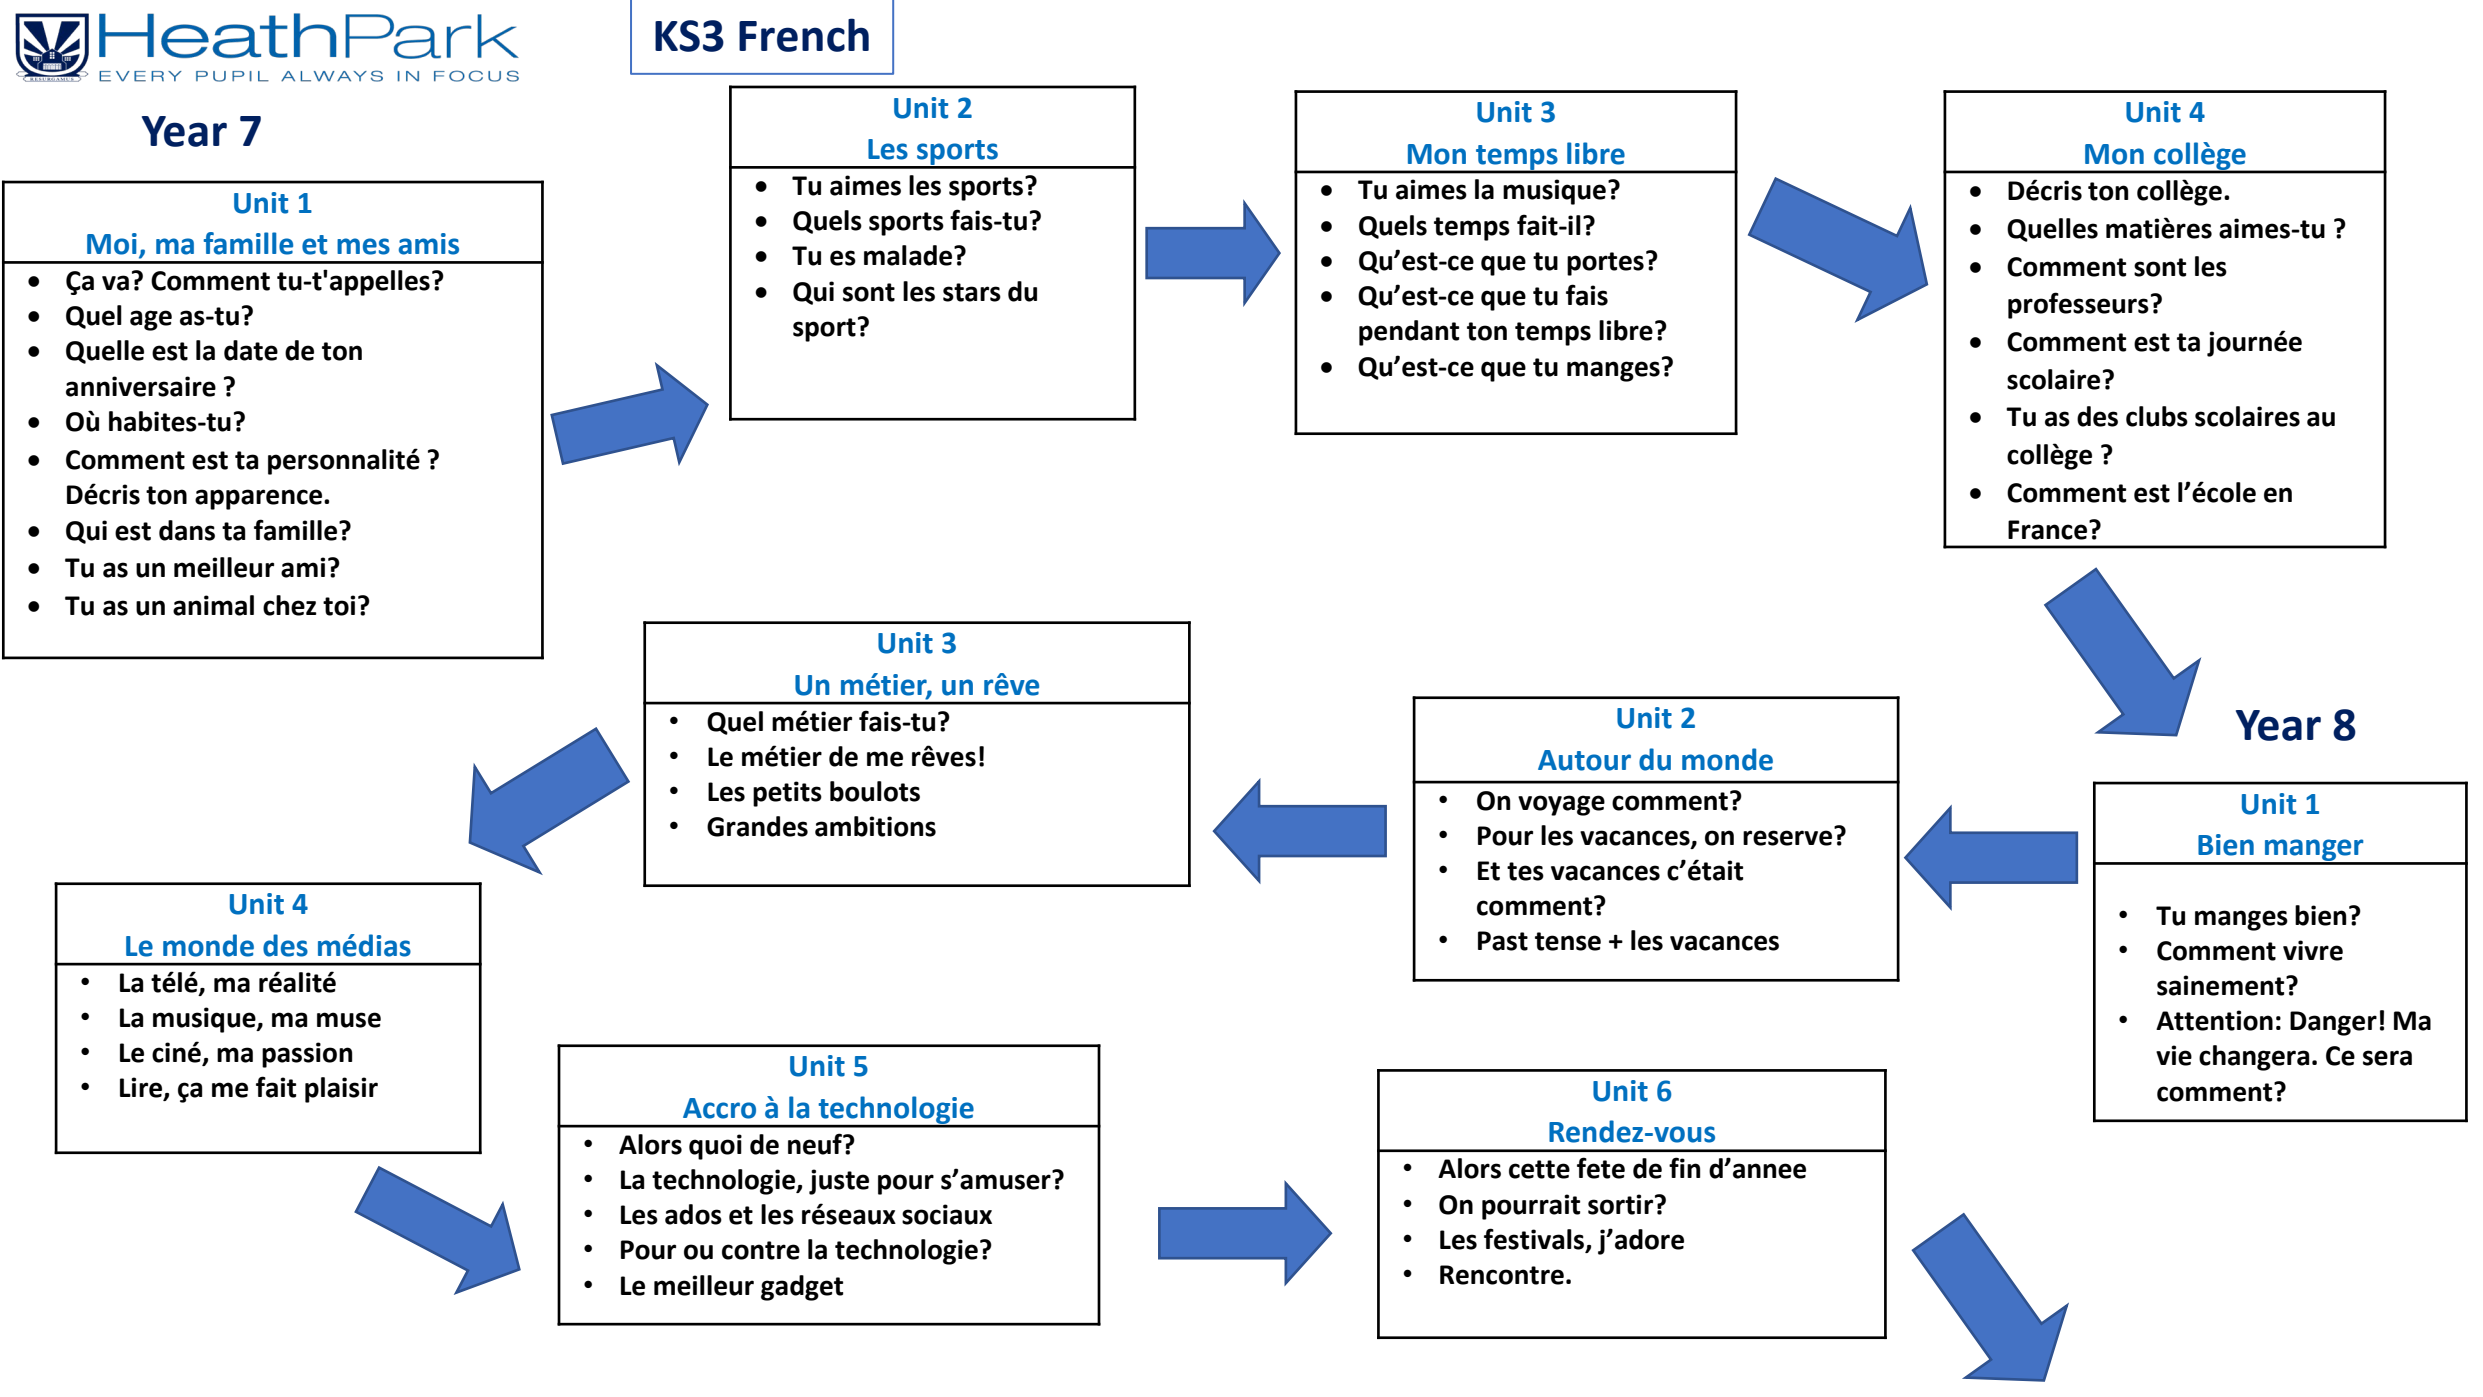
HeathPark
EVERY PUPIL ALWAYS IN FOCUS

KS3 French

Year 7

Unit 1
Moi, ma famille et mes amis
- Ça va? Comment tu-t'appelles?
- Quel age as-tu?
- Quelle est la date de ton anniversaire ?
- Où habites-tu?
- Comment est ta personnalité ? Décris ton apparence.
- Qui est dans ta famille?
- Tu as un meilleur ami?
- Tu as un animal chez toi?

Unit 2
Les sports
- Tu aimes les sports?
- Quels sports fais-tu?
- Tu es malade?
- Qui sont les stars du sport?

Unit 3
Mon temps libre
- Tu aimes la musique?
- Quels temps fait-il?
- Qu'est-ce que tu portes?
- Qu'est-ce que tu fais pendant ton temps libre?
- Qu'est-ce que tu manges?

Unit 4
Mon collège
- Décris ton collège.
- Quelles matières aimes-tu ?
- Comment sont les professeurs?
- Comment est ta journée scolaire?
- Tu as des clubs scolaires au collège ?
- Comment est l'école en France?

Year 8

Unit 1
Bien manger
- Tu manges bien?
- Comment vivre sainement?
- Attention: Danger! Ma vie changera. Ce sera comment?

Unit 2
Autour du monde
- On voyage comment?
- Pour les vacances, on reserve?
- Et tes vacances c'était comment?
- Past tense + les vacances

Unit 3
Un métier, un rêve
- Quel métier fais-tu?
- Le métier de me rêves!
- Les petits boulots
- Grandes ambitions

Unit 4
Le monde des médias
- La télé, ma réalité
- La musique, ma muse
- Le ciné, ma passion
- Lire, ça me fait plaisir

Unit 5
Accro à la technologie
- Alors quoi de neuf?
- La technologie, juste pour s'amuser?
- Les ados et les réseaux sociaux
- Pour ou contre la technologie?
- Le meilleur gadget

Unit 6
Rendez-vous
- Alors cette fete de fin d'annee
- On pourrait sortir?
- Les festivals, j'adore
- Rencontre.